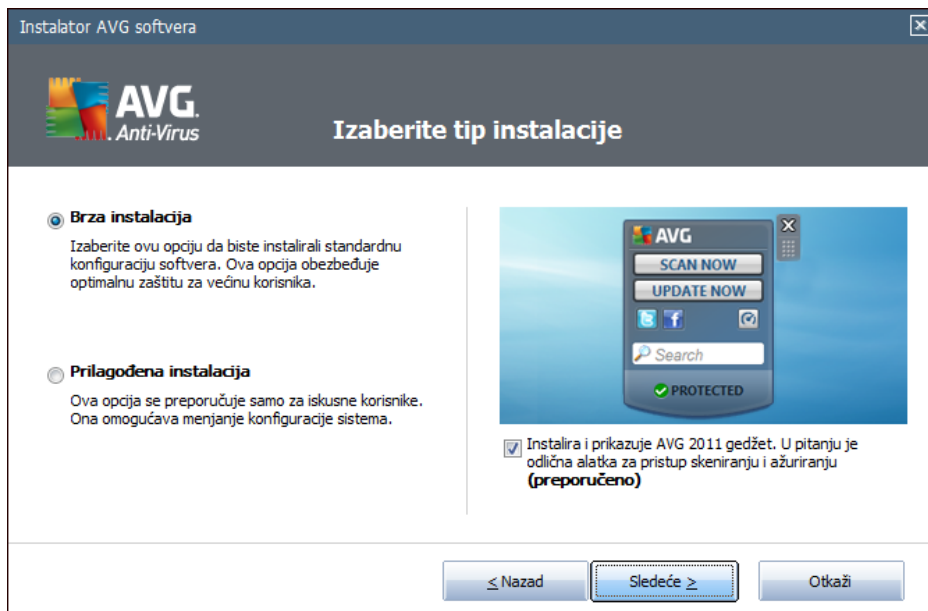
Instalator AVG softvera

AVG. Anti-Virus

Izaberite tip instalacije

Brza instalacija

Izaberite ovu opciju da biste instalirali standardnu konfiguraciju softvera. Ova opcija obezbeđuje optimalnu zaštitu za većinu korisnika.

Prilagođena instalacija

Ova opcija se preporučuje samo za iskusne korisnike. Ona omogućava menjanje konfiguracije sistema.

AVG

SCAN NOW

UPDATE NOW

Search

PROTECTED

Instalira i prikazuje AVG 2011 gedžet. U pitanju je odlična alatka za pristup skeniranju i ažuriranju **(preporučeno)**

< Nazad

Sledeće >

Otkaži